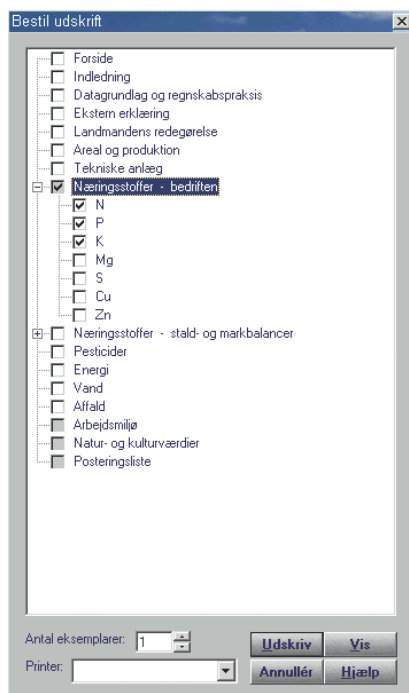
Bestil udskrift

Forside
Indledning
Datagrundlag og regnskabspraksis
Ekstern erklæring
Landmandens redegørelse
Areal og produktion
Tekniske anlæg
Næringsstoffer - bedriften
N
P
K
Mg
S
Cu
Zn
Næringsstoffer - stald- og markbalancer
Pesticider
Energi
Vand
Affald
Arbejdsmiljø
Natur- og kulturværdier
Posteringsliste

Antal eksemplarer: 1
Printer:

Udskriv
Vis
Annullér
Hjælp